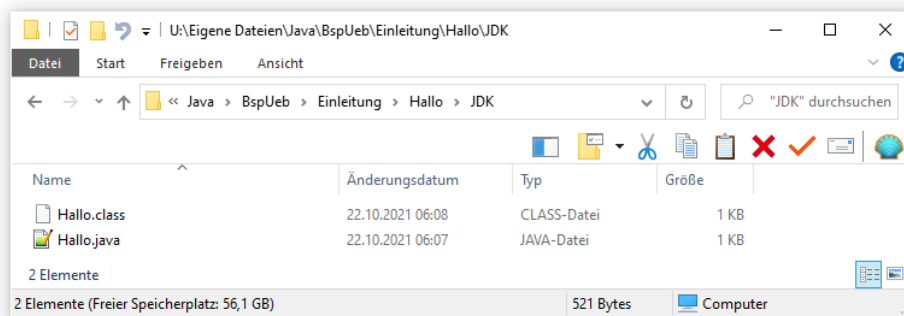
U:\Eigene Dateien\Java\BspUeb\Einleitung\Hallo\JDK

Datei Start Freigeben Ansicht

« Java › BspUeb › Einleitung › Hallo › JDK

"JDK" durchsuchen

| Name | Änderungsdatum | Typ | Größe |
|---|---|---|---|
| Hallo.class | 22.10.2021 06:08 | CLASS-Datei | 1 KB |
| Hallo.java | 22.10.2021 06:07 | JAVA-Datei | 1 KB |

2 Elemente

2 Elemente (Freier Speicherplatz: 56,1 GB) 521 Bytes Computer